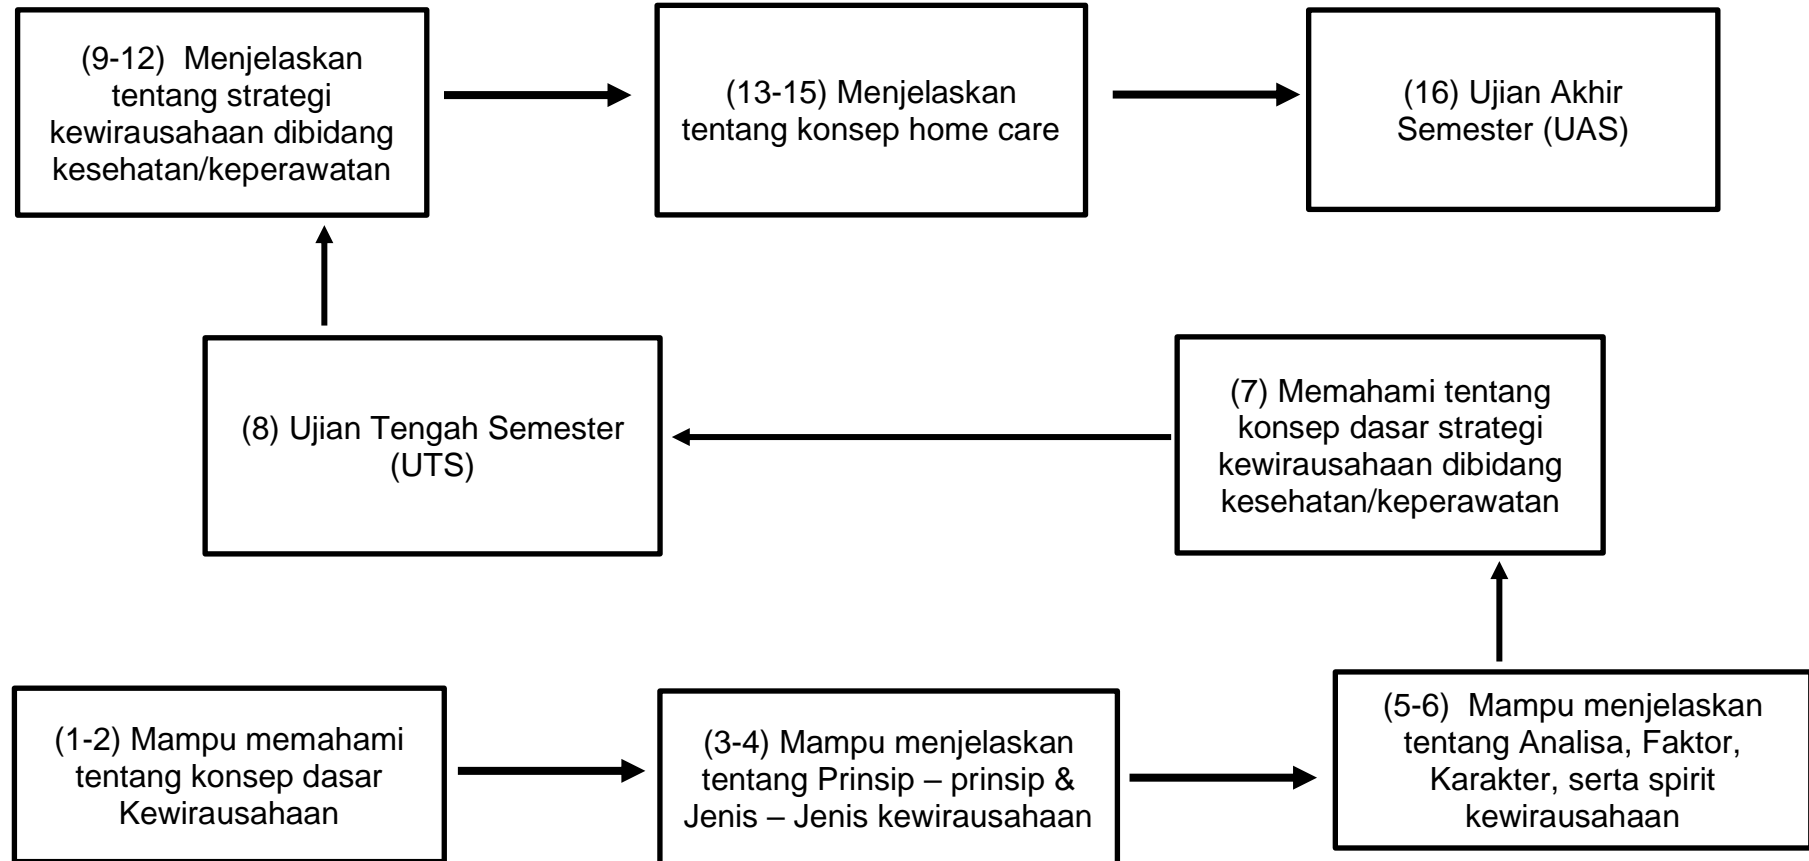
(9-12) Menjelaskan tentang strategi kewirausahaan dibidang kesehatan/keperawatan

(13-15) Menjelaskan tentang konsep home care

(16) Ujian Akhir Semester (UAS)

(8) Ujian Tengah Semester (UTS)

(7) Memahami tentang konsep dasar strategi kewirausahaan dibidang kesehatan/keperawatan

(1-2) Mampu memahami tentang konsep dasar Kewirausahaan

(3-4) Mampu menjelaskan tentang Prinsip – prinsip & Jenis – Jenis kewirausahaan

(5-6) Mampu menjelaskan tentang Analisa, Faktor, Karakter, serta spirit kewirausahaan